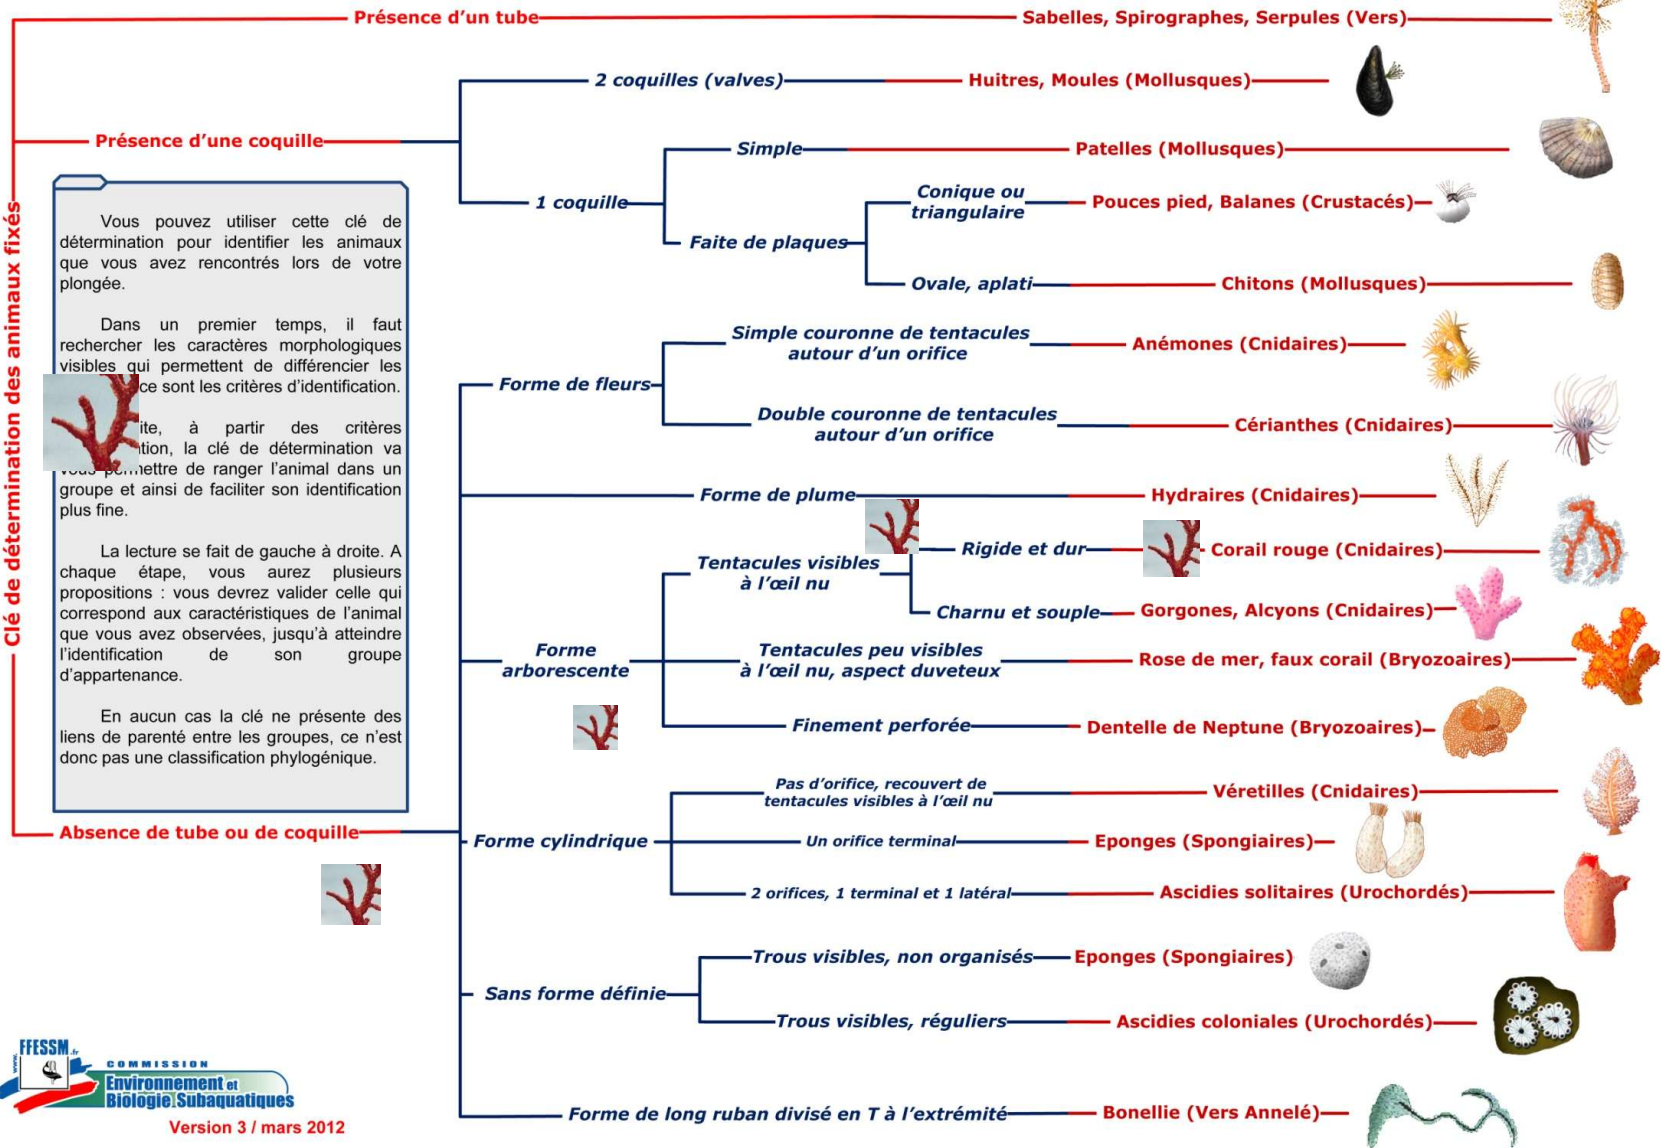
Clé de détermination des animaux fixés

Présence d'un tube — Sabelles, Spirographes, Serpules (Vers)

Présence d'une coquille
2 coquilles (valves) — Huitres, Moules (Mollusques)
1 coquille
Simple — Patelles (Mollusques)
Faite de plaques
Conique ou triangulaire — Pouces pied, Balanes (Crustacés)
Ovale, aplati — Chitons (Mollusques)

Vous pouvez utiliser cette clé de détermination pour identifier les animaux que vous avez rencontrés lors de votre plongée.

Dans un premier temps, il faut rechercher les caractères morphologiques visibles qui permettent de différencier les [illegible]ce sont les critères d'identification.

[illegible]ite, à partir des critères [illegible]tion, la clé de détermination va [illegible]mettre de ranger l'animal dans un groupe et ainsi de faciliter son identification plus fine.

La lecture se fait de gauche à droite. A chaque étape, vous aurez plusieurs propositions : vous devrez valider celle qui correspond aux caractéristiques de l'animal que vous avez observées, jusqu'à atteindre l'identification de son groupe d'appartenance.

En aucun cas la clé ne présente des liens de parenté entre les groupes, ce n'est donc pas une classification phylogénique.

Absence de tube ou de coquille

Forme de fleurs
Simple couronne de tentacules autour d'un orifice — Anémones (Cnidaires)
Double couronne de tentacules autour d'un orifice — Cérianthes (Cnidaires)

Forme de plume — Hydraires (Cnidaires)

Forme arborescente
Tentacules visibles à l'œil nu
Rigide et dur — Corail rouge (Cnidaires)
Charnu et souple — Gorgones, Alcyons (Cnidaires)
Tentacules peu visibles à l'œil nu, aspect duveteux — Rose de mer, faux corail (Bryozoaires)
Finement perforée — Dentelle de Neptune (Bryozoaires)

Forme cylindrique
Pas d'orifice, recouvert de tentacules visibles à l'œil nu — Véretilles (Cnidaires)
Un orifice terminal — Eponges (Spongiaires)
2 orifices, 1 terminal et 1 latéral — Ascidies solitaires (Urochordés)

Sans forme définie
Trous visibles, non organisés — Eponges (Spongiaires)
Trous visibles, réguliers — Ascidies coloniales (Urochordés)

Forme de long ruban divisé en T à l'extrémité — Bonellie (Vers Annelé)

www. FFESSM .fr
COMMISSION Environnement et Biologie Subaquatiques
Version 3 / mars 2012